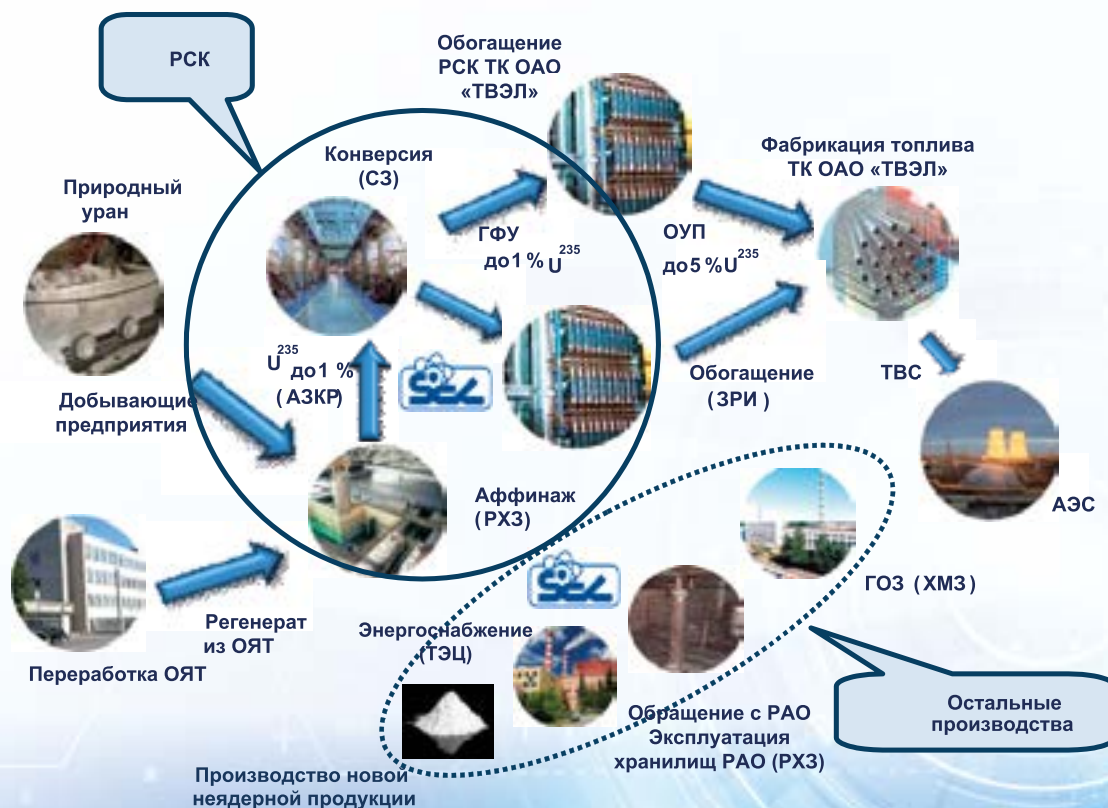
РСК

Обогащение РСК ТК ОАО «ТВЭЛ»

Фабрикация топлива ТК ОАО «ТВЭЛ»

Конверсия (СЗ)

Природный уран

ГФУ до1 % $U^{235}$

ОУП до5 %$U^{235}$

$U^{235}$ до1 % ( АЗКР)

Обогащение ( ЗРИ )

ТВС

Добывающие предприятия

Аффинаж ( РХЗ)

АЭС

ГОЗ ( ХМЗ )

Регенерат из ОЯТ

Энергоснабжение (ТЭЦ)

Переработка ОЯТ

Остальные производства

Обращение с РАО Эксплуатация хранилищ РАО (РХЗ)

Производство новой неядерной продукции